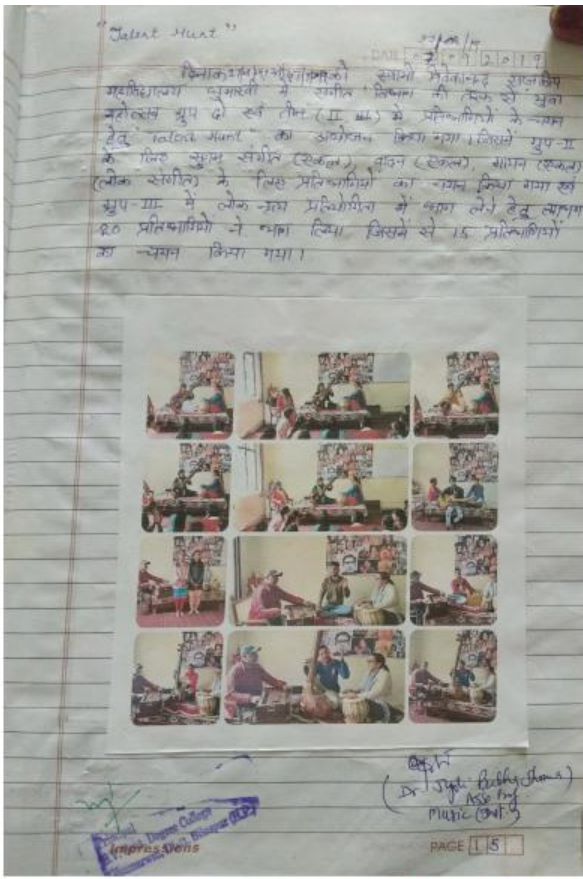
"Talent Hunt"

DATE 27/09/19

दिनांक 27/09/2019 को स्वामी विवेकानन्द राजकीय महाविद्यालय घुमारवीं में संगीत विभाग की तरफ से युवा महोत्सव ग्रुप दो एवं तीन (II III) के प्रतिभागियों के चयन हेतु 'टेलेंट हंट' का आयोजन किया गया। जिसमें ग्रुप-II के लिए सुगम संगीत (सोलो), गज़ल (सोलो), भजन (सोलो) (लोक संगीत) के लिए प्रतिभागियों का चयन किया गया एवं ग्रुप-III में लोक-नृत्य प्रतियोगिता में भाग लेने हेतु लगभग 20 प्रतिभागियों ने भाग लिया जिसमें से 15 प्रतिभागियों का चयन किया गया।

(Dr. Jyoti Bobby Sharma)
Asst. Prof.
Music (Vocal)

Principal
Swami Vivekanand Govt. College
Ghumarwin, Distt. Bilaspur (H.P.)

Impressions

PAGE 15